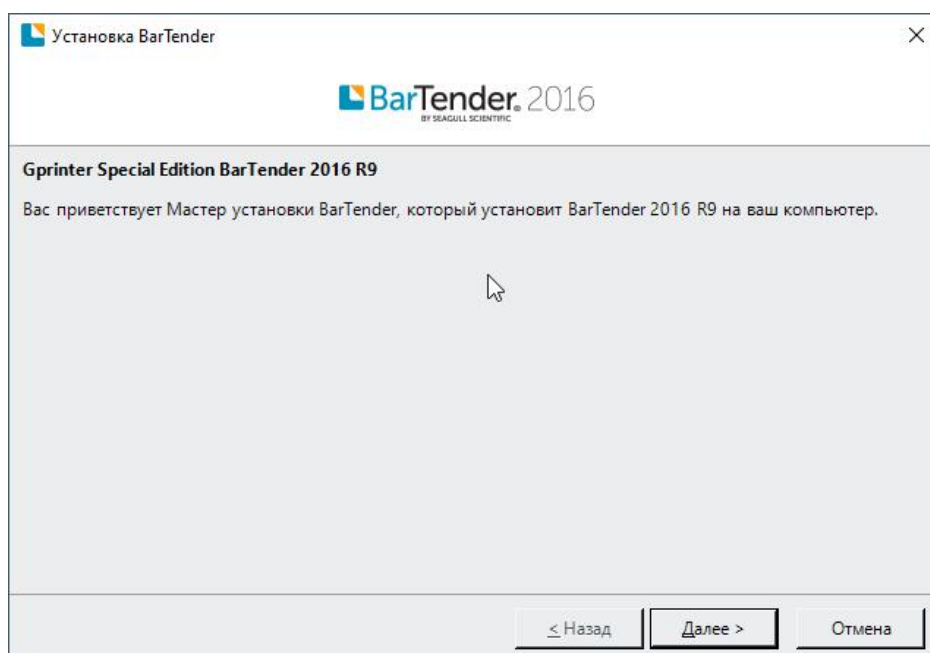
Установка BarTender

×

BarTender. 2016
BY SEAGULL SCIENTIFIC

Gprinter Special Edition BarTender 2016 R9

Вас приветствует Мастер установки BarTender, который установит BarTender 2016 R9 на ваш компьютер.

< Назад

Далее >

Отмена